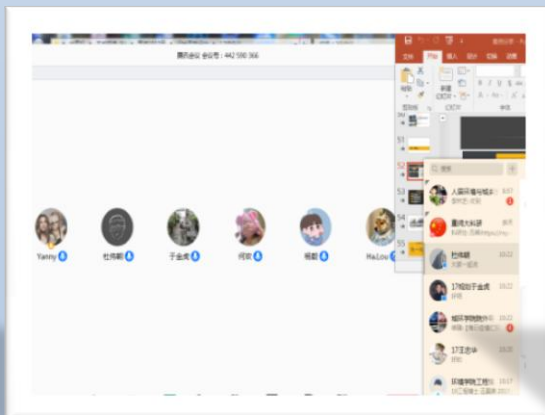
腾讯会议 会议号：442 590 366

Yanny
杜伟明
于金肃
何欢
杨勤
HaLou

文件 开始 插入 设计 切换 动画
粘贴 剪贴板 新建幻灯片 幻灯片

51
52
53
54
55

搜索
人居环境与规划
重庆大学
杜伟明
17规划于金肃
城环学院
17王志华
环境学院工程